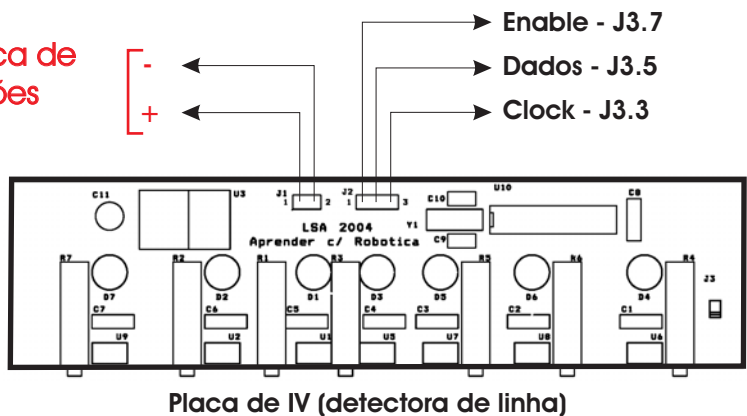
ca de
ões

-
+

Enable - J3.7
Dados - J3.5
Clock - J3.3

C11
U3
J1
1 2
J2
1 3
U10
C10
C8
Y1
C9
LSA 2004
Aprender c/ Robotica
R7
R2
R1
R3
R5
R6
R4
J3
D7
D2
D1
D3
D5
D6
D4
C7
C6
C5
C4
C3
C2
C1
U9
U2
U1
U5
U7
U8
U6

Placa de IV (detectora de linha)